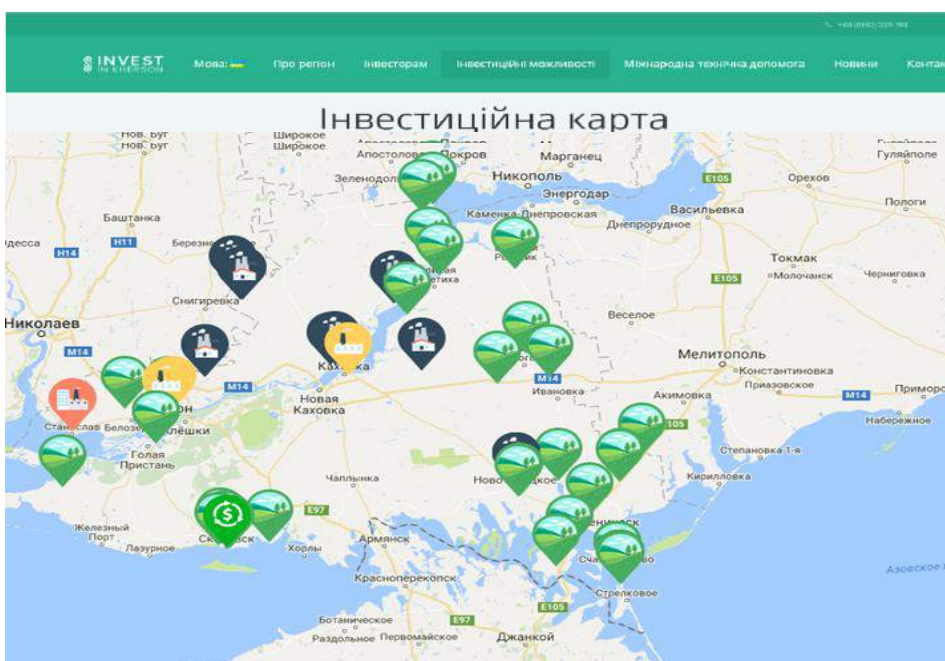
+38 (0552) 226 788

INVEST IN KHERSON

Мова:

Про регіон

Інвесторам

Інвестиційні можливості

Міжнародна технічна допомога

Новини

Контак

Інвестиційна карта

Нов. Буг
Нов. Буг
Широкое
Широкое
Апостолово
Покров
Марганец
Гуляйполе
Зеленодольск
Никополь
Энергодар
E105
Орехов
Каменка-Днепровская
Васильевка
Баштанка
Пологи
Днепрорудное
Одесса
H11
Березнеговатое
H14
Токмак
Молочанск
Черниговка
E105
Снигиревка
Николаев
Веселое
M14
Мелитополь
Константиновка
Каховка
Приазовское
Приморск
M14
M14
Новая Каховка
Ивановка
Акимовка
M14
Станислав
Белозерка
Алешки
105
Набережное
Голая Пристань
Степановка 1-я
Чаплынка
Новотроицкое
Кирилловка
E97
Железный Порт
Скадовск
Геническ
Лазурное
Хорлы
Армянск
Азовское море
Красноперекопск
Стрелковое
E105
Ботаническое
E97
Раздольное
Первомайское
Джанкой